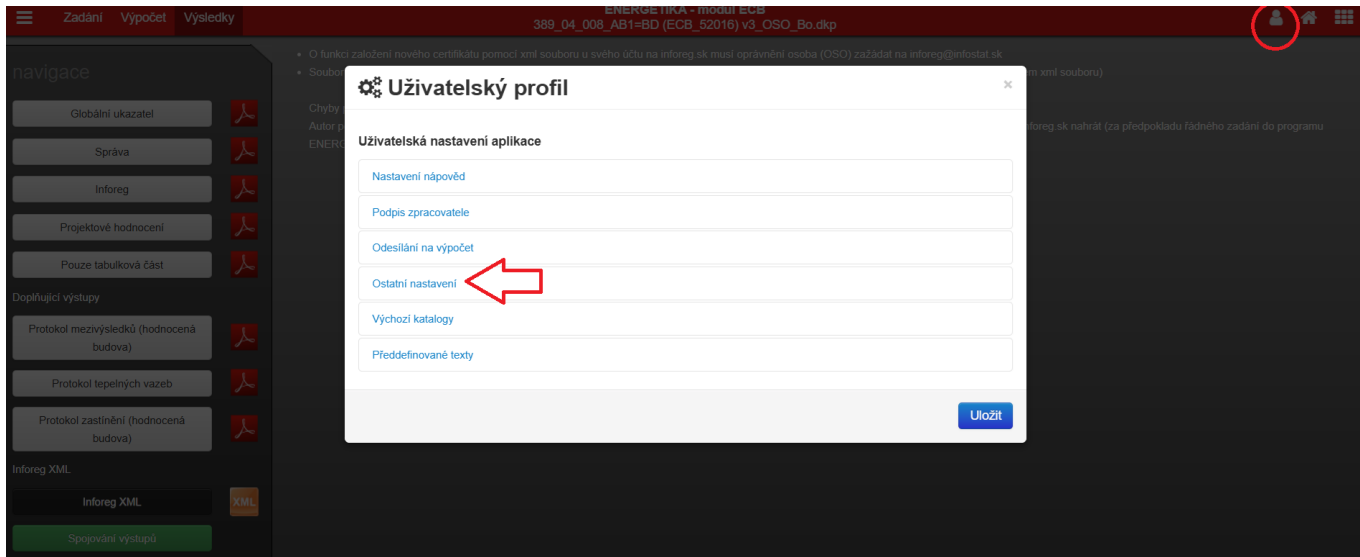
Zadání Výpočet Výsledky

ENERGETIKA - modul ECB
389_04_008_AB1=BD (ECB_52016) v3_OSO_Bo.dkp

navigace

Globální ukazatel

Správa

Inforeg

Projektové hodnocení

Pouze tabulková část

Doplňující výstupy

Protokol mezivýsledků (hodnocená budova)

Protokol tepelných vazeb

Protokol zastínění (hodnocená budova)

Inforeg XML

Inforeg XML

XML

Spojování výstupů

• O funkci založení nového certifikátu pomocí xml souboru u svého účtu na inforeg.sk musí oprávněná osoba (OSO) zažádat na inforeg@infostat.sk
• Soubor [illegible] ní xml souboru)

Chyby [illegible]
Autor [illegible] inforeg.sk nahrát (za předpokladu řádného zadání do programu
ENER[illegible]

Uživatelský profil

×

Uživatelská nastavení aplikace

Nastavení nápověd

Podpis zpracovatele

Odesílání na výpočet

Ostatní nastavení

Výchozí katalogy

Předdefinované texty

Uložit